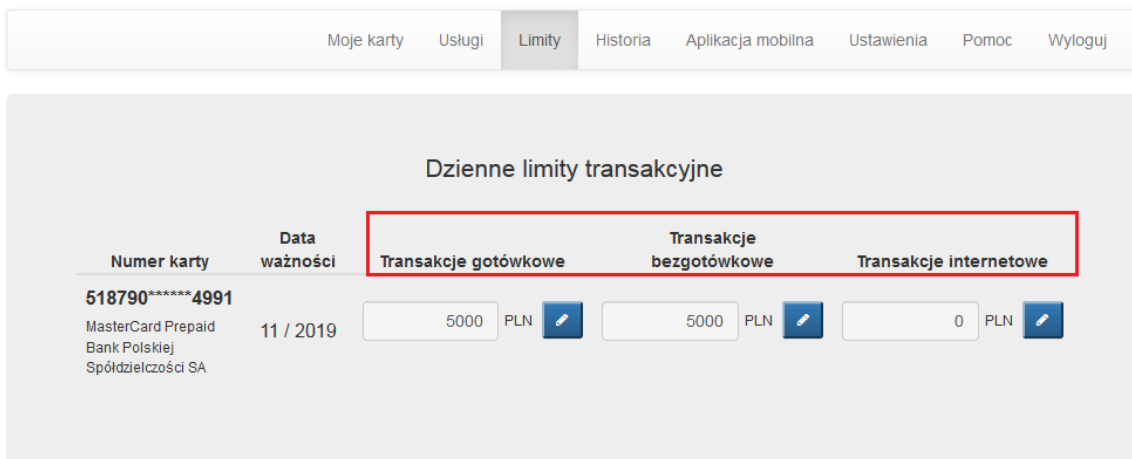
Moje karty Usługi Limity Historia Aplikacja mobilna Ustawienia Pomoc Wyloguj

Dzienne limity transakcyjne

| Numer karty | Data ważności | Transakcje gotówkowe | Transakcje bezgotówkowe | Transakcje internetowe |
|---|---|---|---|---|
| 518790******4991 MasterCard Prepaid Bank Polskiej Spółdzielczości SA | 11 / 2019 | 5000 PLN | 5000 PLN | 0 PLN |